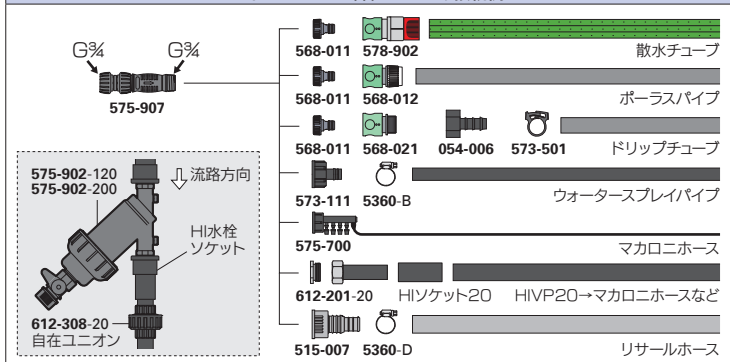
G¾ G¾

575-907

575-902-120
575-902-200

流路方向

HI水栓
ソケット

612-308-20
自在ユニオン

568-011 578-902
散水チューブ

568-011 568-012
ポーラスパイプ

568-011 568-021 054-006 573-501
ドリップチューブ

573-111 5360-B
ウォータースプレイパイプ

575-700
マカロニホース

612-201-20 HIソケット20 HIVP20→マカロニホースなど

515-007 5360-D
リサールホース